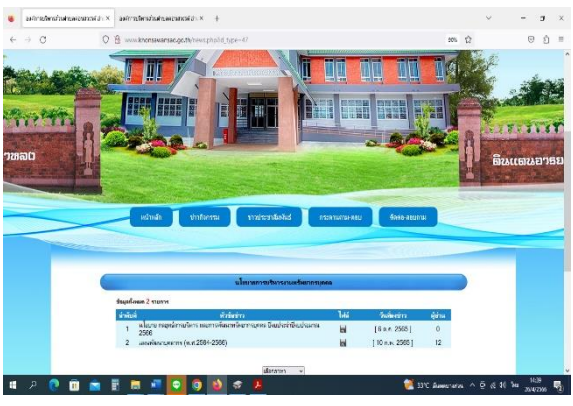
องค์การบริหารส่วนตำบลหนองหว้า × | องค์การบริหารส่วนตำบลหนองหว้า ×

www.khonsawansao.go.th/news.php?id_type=47

80%

หน้าหลัก | ข่าวกิจกรรม | ข่าวประชาสัมพันธ์ | กระดานถาม-ตอบ | ติดต่อ-สอบถาม

นโยบายการบริหารทรัพยากรบุคคล

ข้อมูลทั้งหมด 2 รายการ

| ลำดับที่ | หัวข้อข่าว | ไฟล์ | วันที่ลงข่าว | ผู้อ่าน |
|---|---|---|---|---|
| 1 | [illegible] 2566 | | [ 8 ม.ค. 2565 ] | 0 |
| 2 | แผนพัฒนาบุคลากร (พ.ศ.2564-2566) | | [ 10 ก.พ. 2565 ] | 12 |

เลือกหน้า

33°C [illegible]

14:39
20/4/2566